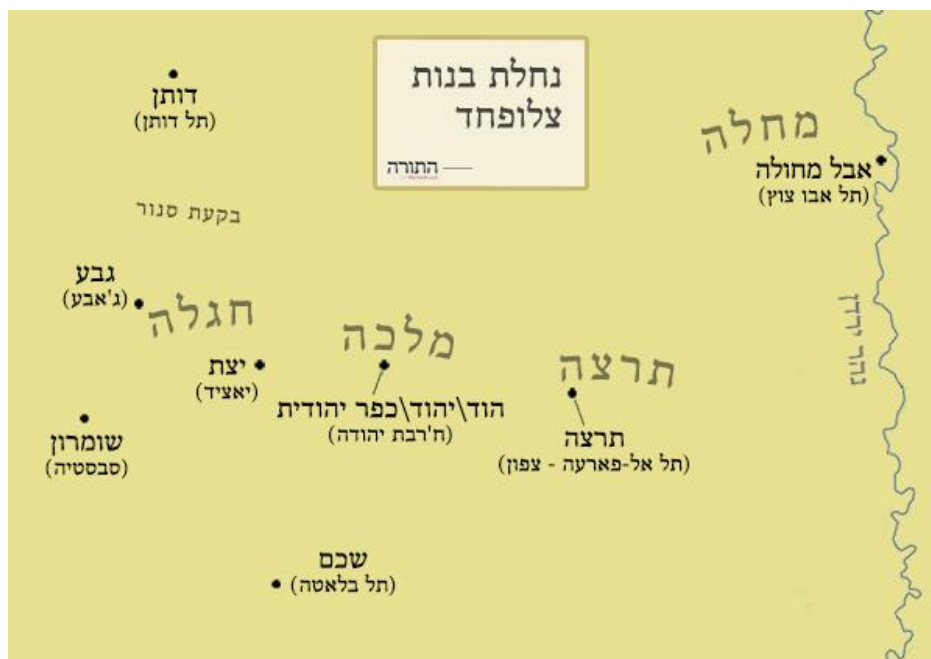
נחלת בנות
צלופחד

התורה

דותן
(תל דותן)

בקעת סנור

מחלה

אבל מחולה
(תל אבו צוץ)

נהר הירדן

גבע
(ג'אבע)

חגלה

מלכה

תרצה

יצת
(יאציד)

הוד\יהוד\כפר יהודית
(ח'רבת יהודה)

שומרון
(סבסטיה)

תרצה
(תל אל-פארעה - צפון)

שכם
(תל בלאטה)